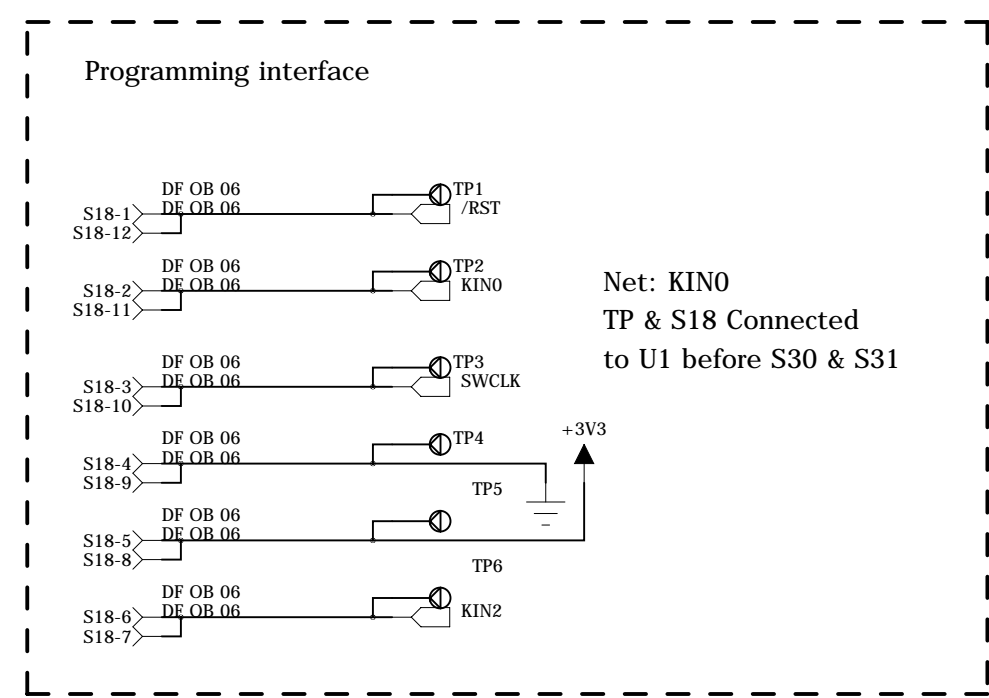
Programming interface

DF OB 06
DF OB 06
S18-1
S18-12
TP1
/RST

DF OB 06
DF OB 06
S18-2
S18-11
TP2
KIN0

Net: KIN0
TP & S18 Connected
to U1 before S30 & S31

DF OB 06
DF OB 06
S18-3
S18-10
TP3
SWCLK

DF OB 06
DF OB 06
S18-4
S18-9
TP4
+3V3
TP5

DF OB 06
DF OB 06
S18-5
S18-8
TP6

DF OB 06
DF OB 06
S18-6
S18-7
KIN2